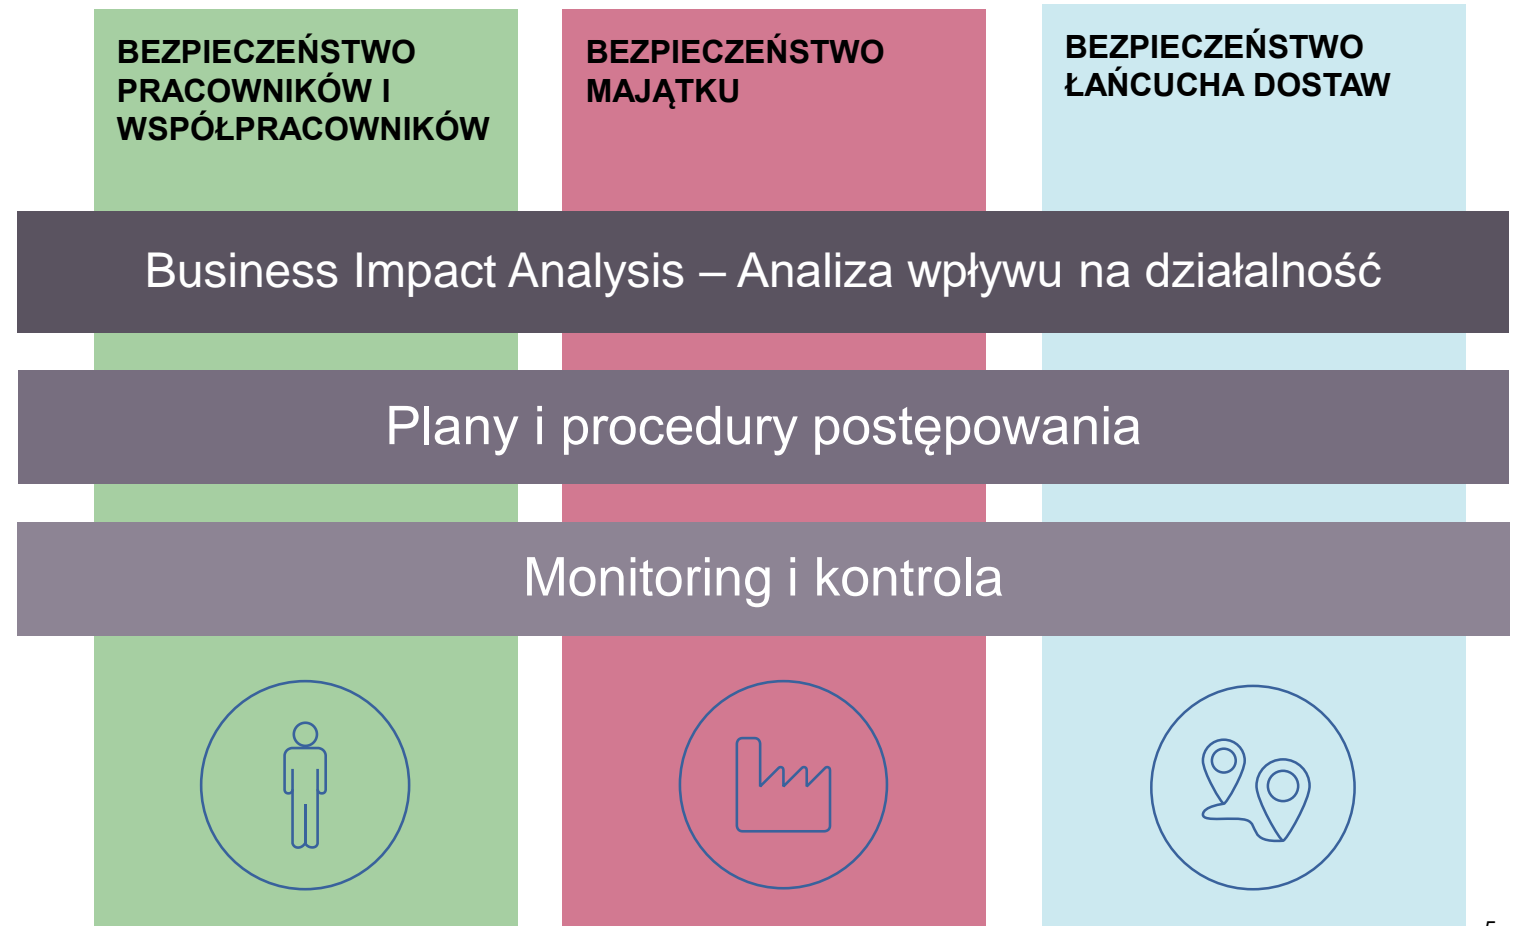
BEZPIECZEŃSTWO PRACOWNIKÓW I WSPÓŁPRACOWNIKÓW

BEZPIECZEŃSTWO MAJĄTKU

BEZPIECZEŃSTWO ŁAŃCUCHA DOSTAW

Business Impact Analysis – Analiza wpływu na działalność

Plany i procedury postępowania

Monitoring i kontrola